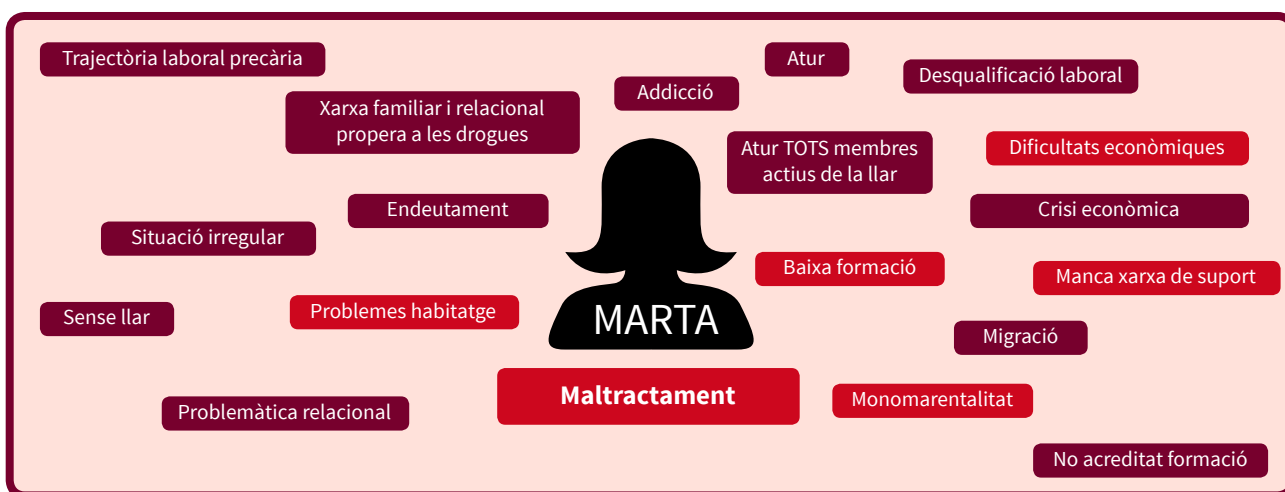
Trajectòria laboral precària

Atur

Desqualificació laboral

Addicció

Xarxa familiar i relacional propera a les drogues

Atur TOTS membres actius de la llar

Dificultats econòmiques

Endeutament

Crisi econòmica

Situació irregular

Baixa formació

Manca xarxa de suport

Sense llar

Problemes habitatge

MARTA

Migració

Maltractament

Monomarentalitat

Problemàtica relacional

No acreditat formació